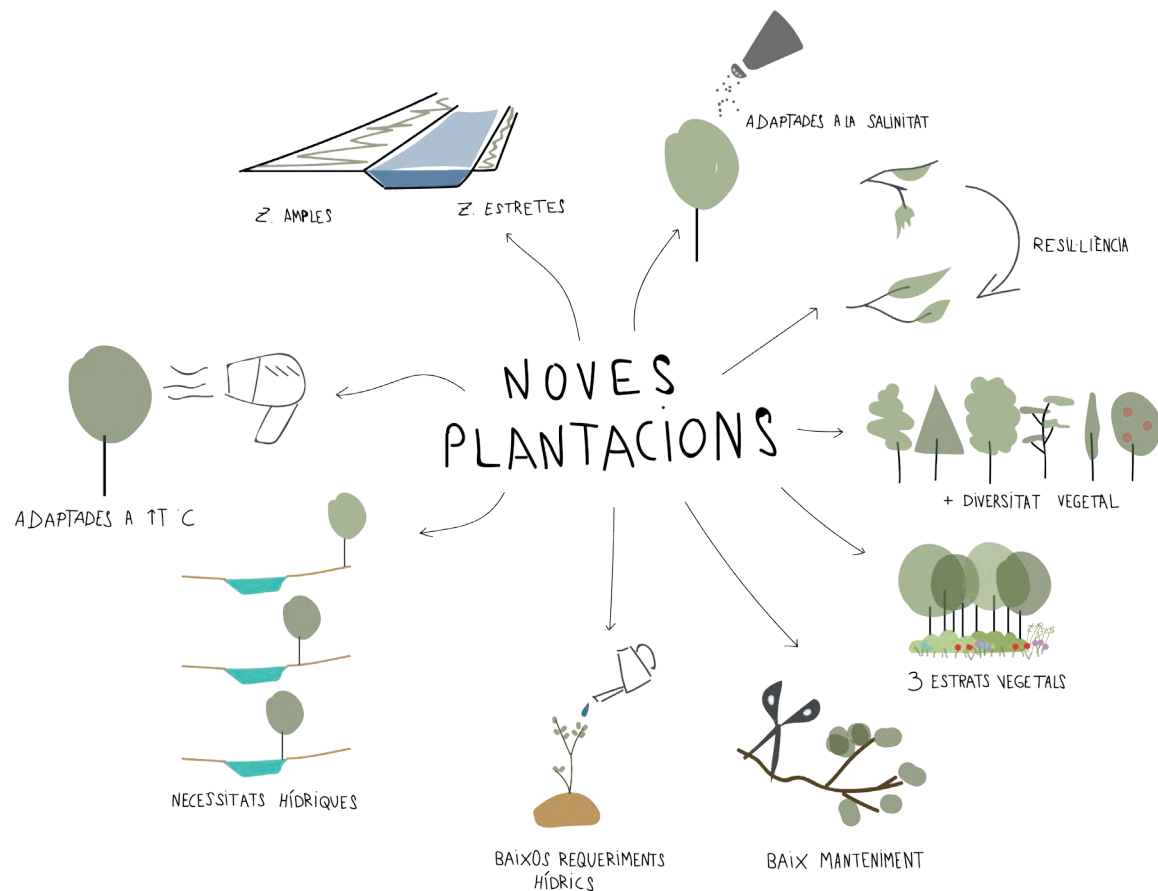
NOVES PLANTACIONS

Z. AMPLES

Z. ESTRETES

ADAPTADES A LA SALINITAT

RESIL·LIÈNCIA

ADAPTADES A ↑T °C

+ DIVERSITAT VEGETAL

3 ESTRATS VEGETALS

NECESSITATS HÍDRIQUES

BAIXOS REQUERIMENTS HÍDRICS

BAIX MANTENIMENT